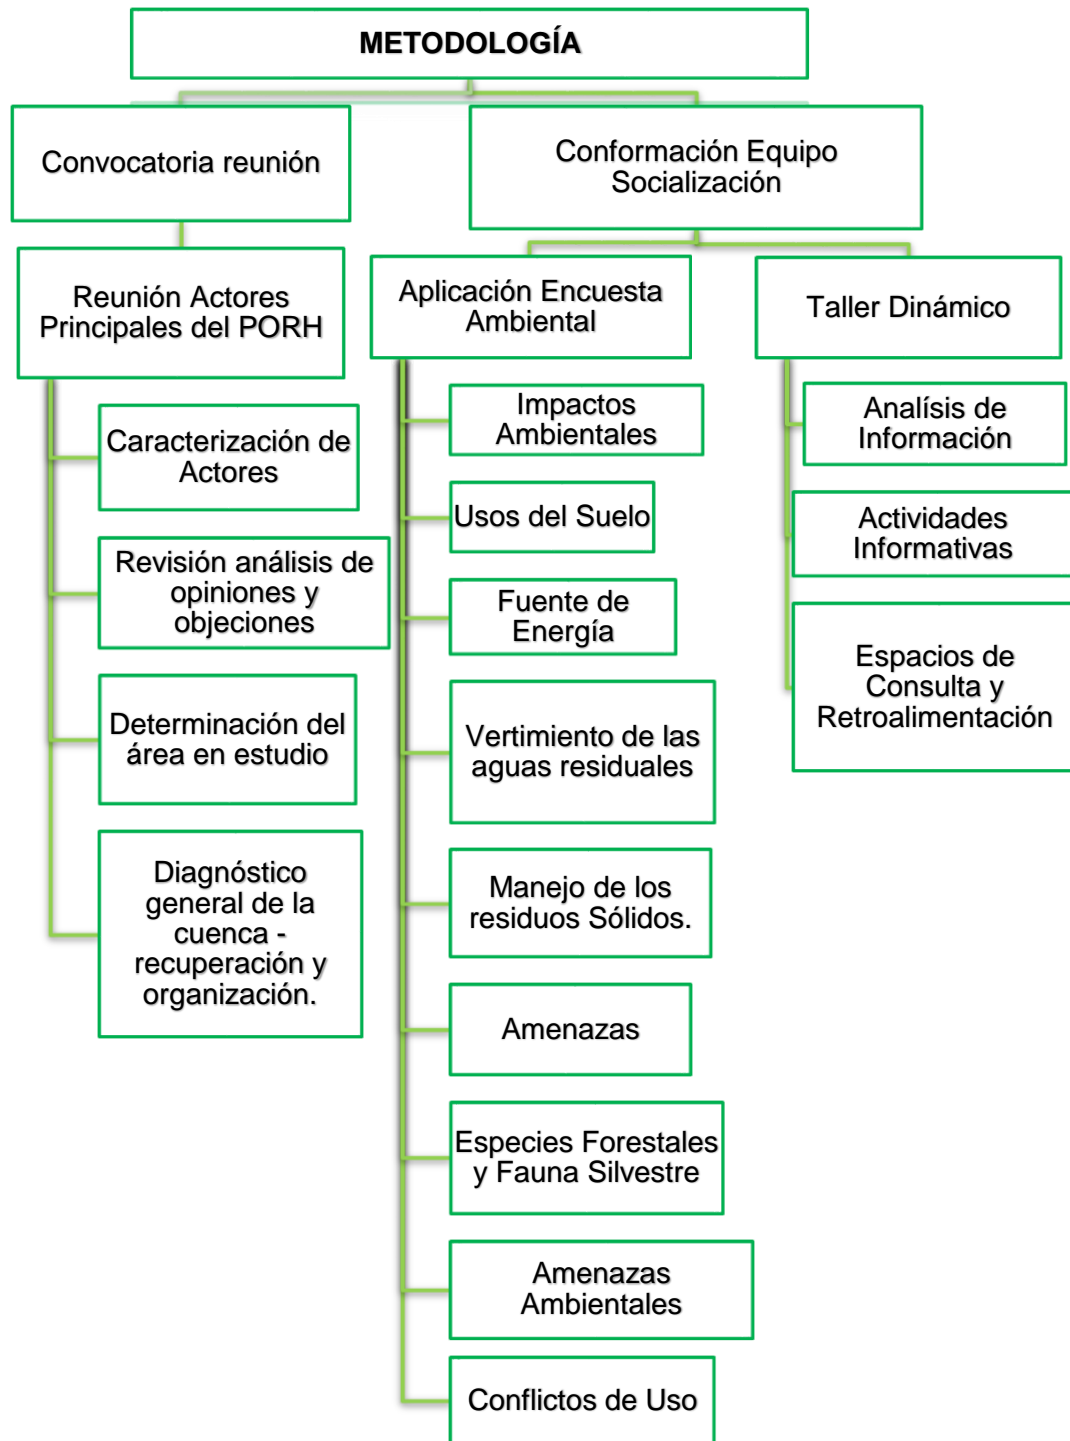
METODOLOGÍA

Convocatoria reunión

Reunión Actores Principales del PORH

Caracterización de Actores

Revisión análisis de opiniones y objeciones

Determinación del área en estudio

Diagnóstico general de la cuenca - recuperación y organización.

Conformación Equipo Socialización

Aplicación Encuesta Ambiental

Impactos Ambientales

Usos del Suelo

Fuente de Energía

Vertimiento de las aguas residuales

Manejo de los residuos Sólidos.

Amenazas

Especies Forestales y Fauna Silvestre

Amenazas Ambientales

Conflictos de Uso

Taller Dinámico

Analísis de Información

Actividades Informativas

Espacios de Consulta y Retroalimentación